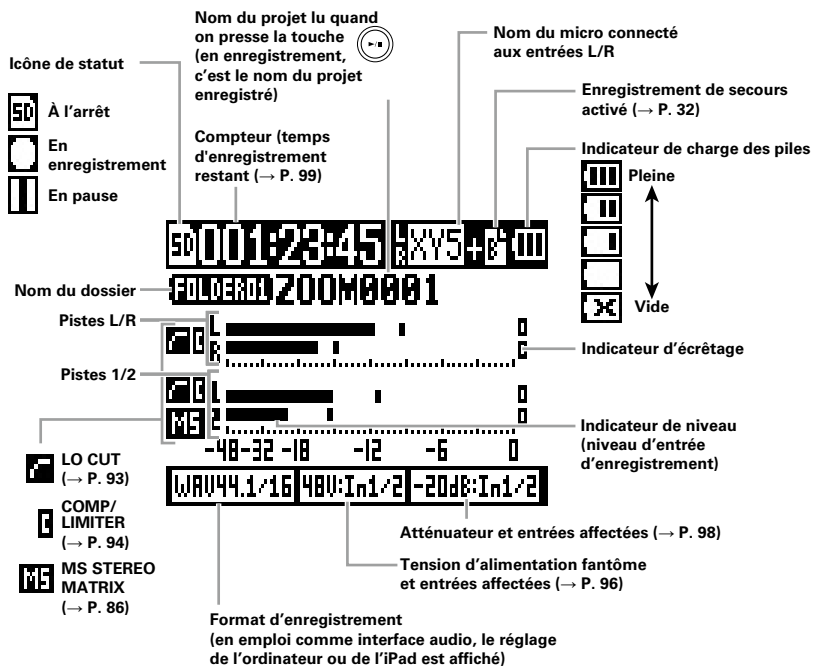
Nom du projet lu quand on presse la touche (en enregistrement, c'est le nom du projet enregistré)

Nom du micro connecté aux entrées L/R

Icône de statut

SD À l'arrêt

En enregistrement

En pause

Enregistrement de secours activé (→ P. 32)

Compteur (temps d'enregistrement restant (→ P. 99)

Indicateur de charge des piles

Pleine

Vide

SD 00:23:45 XY5 B

Nom du dossier

FOLDER01 ZOOM0001

Pistes L/R

L

R

Indicateur d'écrêtage

Pistes 1/2

1

2

MS

Indicateur de niveau (niveau d'entrée d'enregistrement)

-48 -32 -18 -12 -6 0

LO CUT (→ P. 93)

COMP/ LIMITER (→ P. 94)

MS STEREO MATRIX (→ P. 86)

WAV44.1/16 48V:In1/2 -20dB:In1/2

Atténuateur et entrées affectées (→ P. 98)

Tension d'alimentation fantôme et entrées affectées (→ P. 96)

Format d'enregistrement (en emploi comme interface audio, le réglage de l'ordinateur ou de l'iPad est affiché)